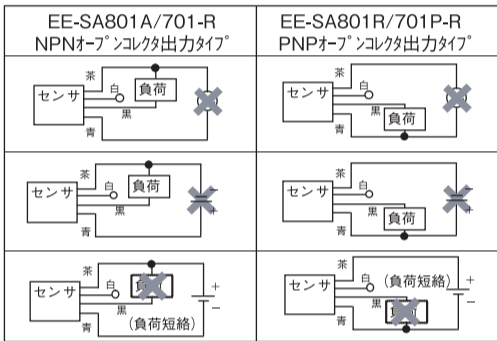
| EE-SA801A/701-R NPNｵｰﾌﾟﾝｺﾚｸﾀ出力ﾀｲﾌﾟ | EE-SA801R/701P-R PNPｵｰﾌﾟﾝｺﾚｸﾀ出力ﾀｲﾌﾟ |
|---|---|
| 茶 白 負荷 センサ 黒 青 | 茶 白 センサ 黒 負荷 青 |
| 茶 白 負荷 センサ 黒 青 | 茶 白 センサ 黒 負荷 青 |
| 茶 白 負荷 センサ 黒 + − 青 (負荷短絡) | 茶 白 (負荷短絡) センサ 黒 + − 青 |